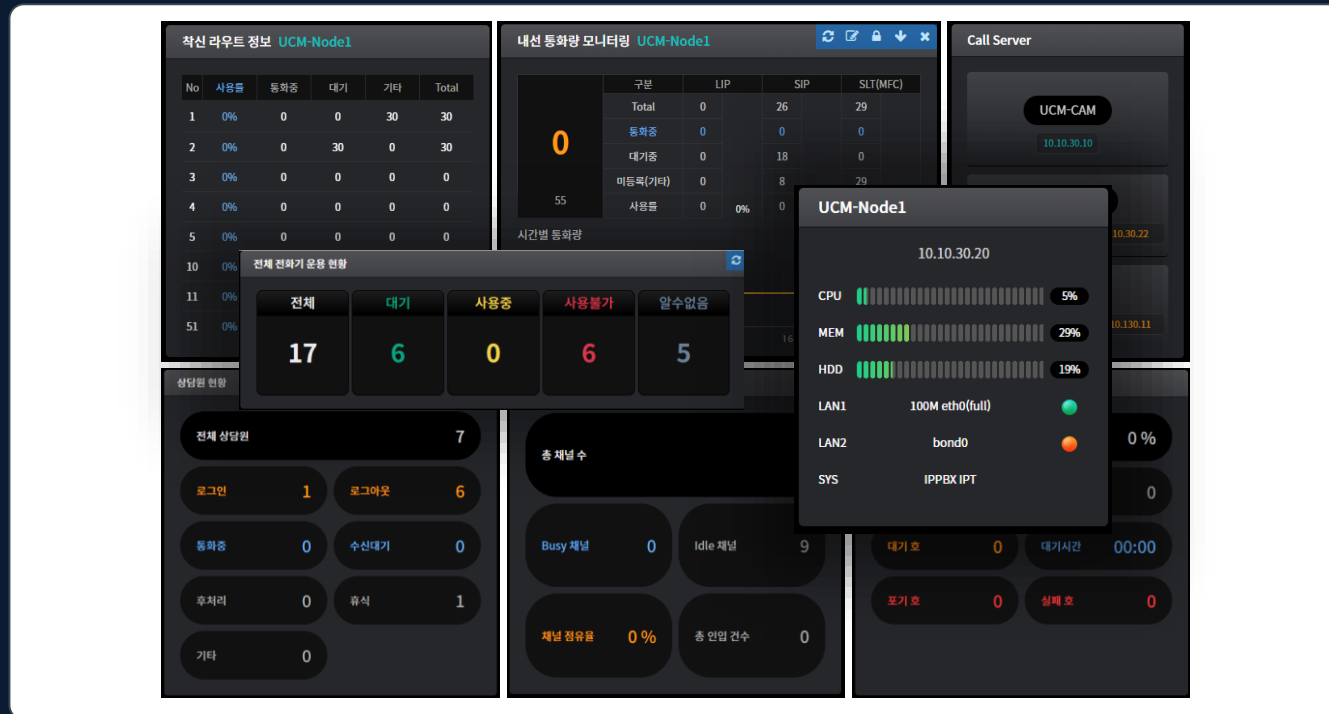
착신 라우트 정보 UCM-Node1

| No | 사용률 | 통화중 | 대기 | 기타 | Total |
|---|---|---|---|---|---|
| 1 | 0% | 0 | 0 | 30 | 30 |
| 2 | 0% | 0 | 30 | 0 | 30 |
| 3 | 0% | 0 | 0 | 0 | 0 |
| 4 | 0% | 0 | 0 | 0 | 0 |
| 5 | 0% | 0 | 0 | 0 | 0 |
| 10 | 0% | | | | |
| 11 | 0% | | | | |
| 51 | 0% | | | | |

내선 통화량 모니터링 UCM-Node1

0
55

| 구분 | LIP | | SIP | | SLT(MFC) |
|---|---|---|---|---|---|
| Total | 0 | | 26 | | 29 |
| 통화중 | 0 | | 0 | | 0 |
| 대기중 | 0 | | 18 | | 0 |
| 미등록(기타) | 0 | | 8 | | 29 |
| 사용률 | 0 | 0% | 0 | | |

시간별 통화량

16

Call Server

UCM-CAM
10.10.30.10

10.30.22

10.130.11

전체 전화기 운용 현황

| 전체 | 대기 | 사용중 | 사용불가 | 알수없음 |
|---|---|---|---|---|
| 17 | 6 | 0 | 6 | 5 |

UCM-Node1

10.10.30.20

CPU 5%
MEM 29%
HDD 19%
LAN1 100M eth0(full)
LAN2 bond0
SYS IPPBX IPT

상담원 현황

전체 상담원 7
로그인 1
로그아웃 6
통화중 0
수신대기 0
후처리 0
휴식 1
기타 0

총 채널 수
Busy 채널 0
Idle 채널 9
채널 점유율 0 %
총 인입 건수 0

0 %
0
대기 호 0
대기시간 00:00
포기 호 0
실패 호 0